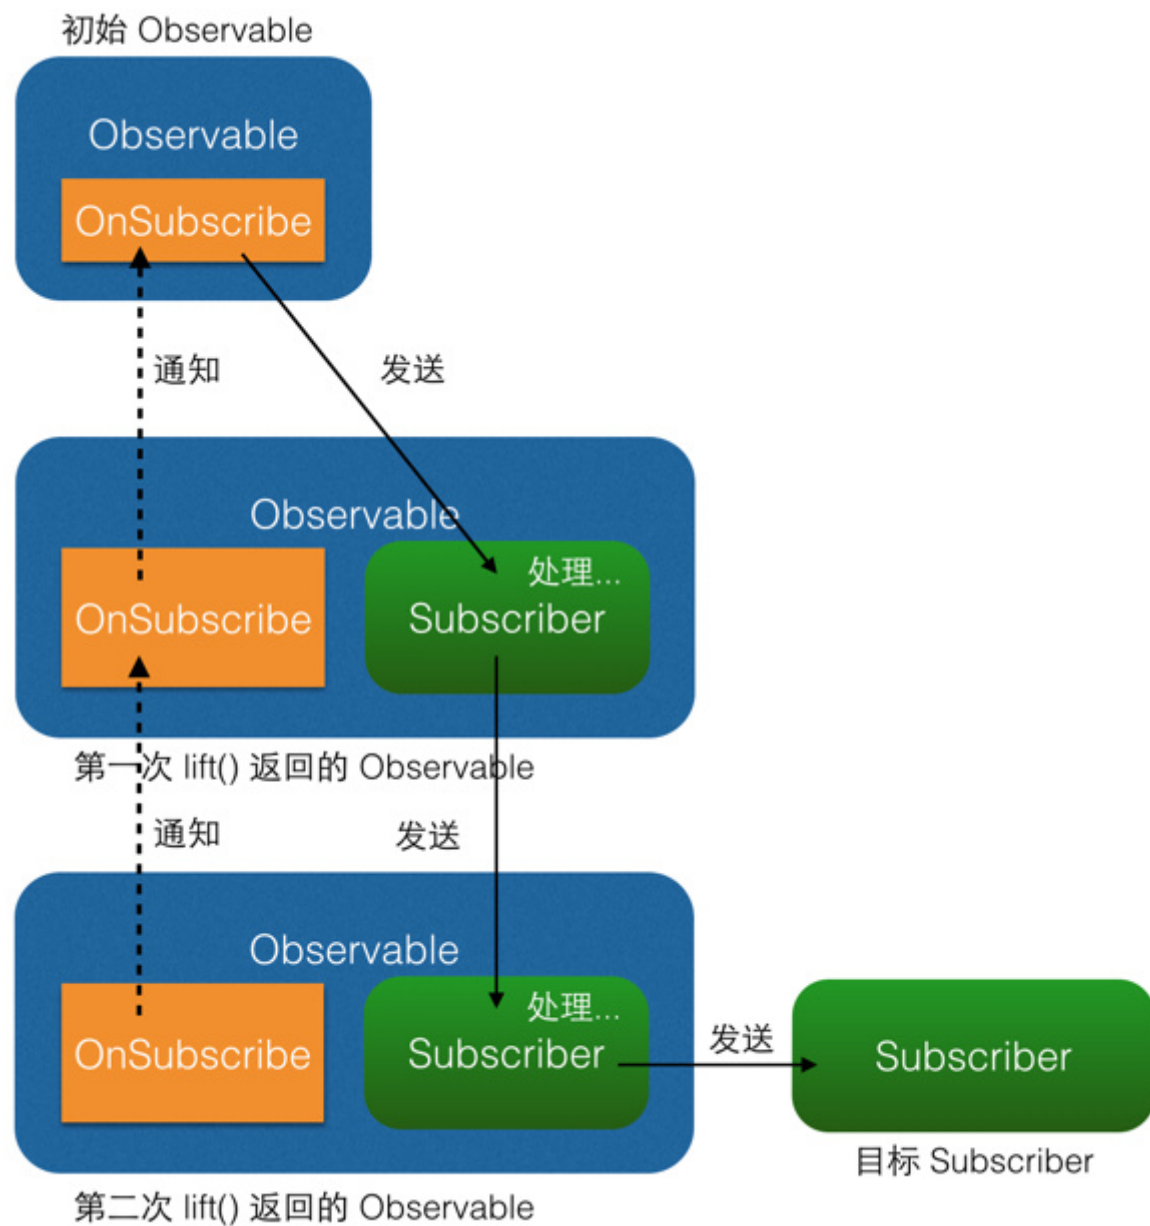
初始 Observable

Observable

OnSubscribe

通知

发送

Observable

OnSubscribe

处理...

Subscriber

第一次 lift() 返回的 Observable

通知

发送

Observable

OnSubscribe

处理...

Subscriber

发送

Subscriber

目标 Subscriber

第二次 lift() 返回的 Observable